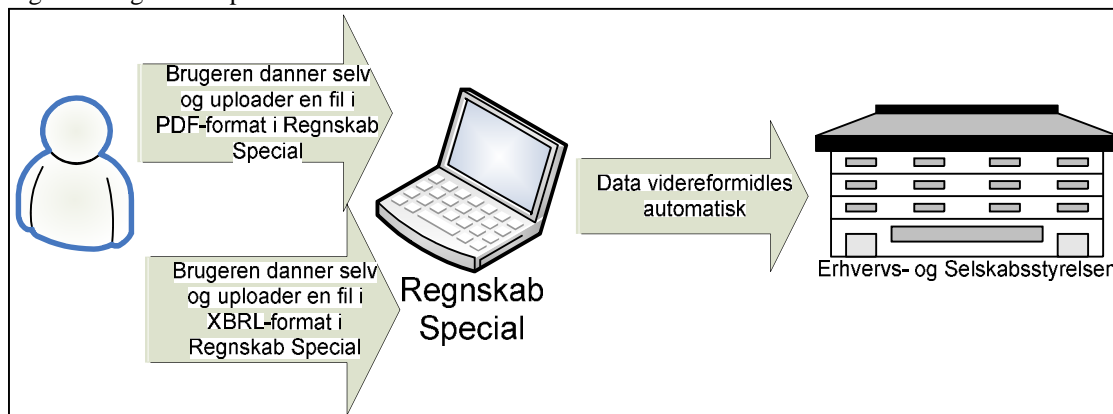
Brugeren danner selv og uploader en fil i PDF-format i Regnskab Special

Brugeren danner selv og uploader en fil i XBRL-format i Regnskab Special

Regnskab Special

Data videreformidles automatisk

Erhvervs- og Selskabsstyrelsen